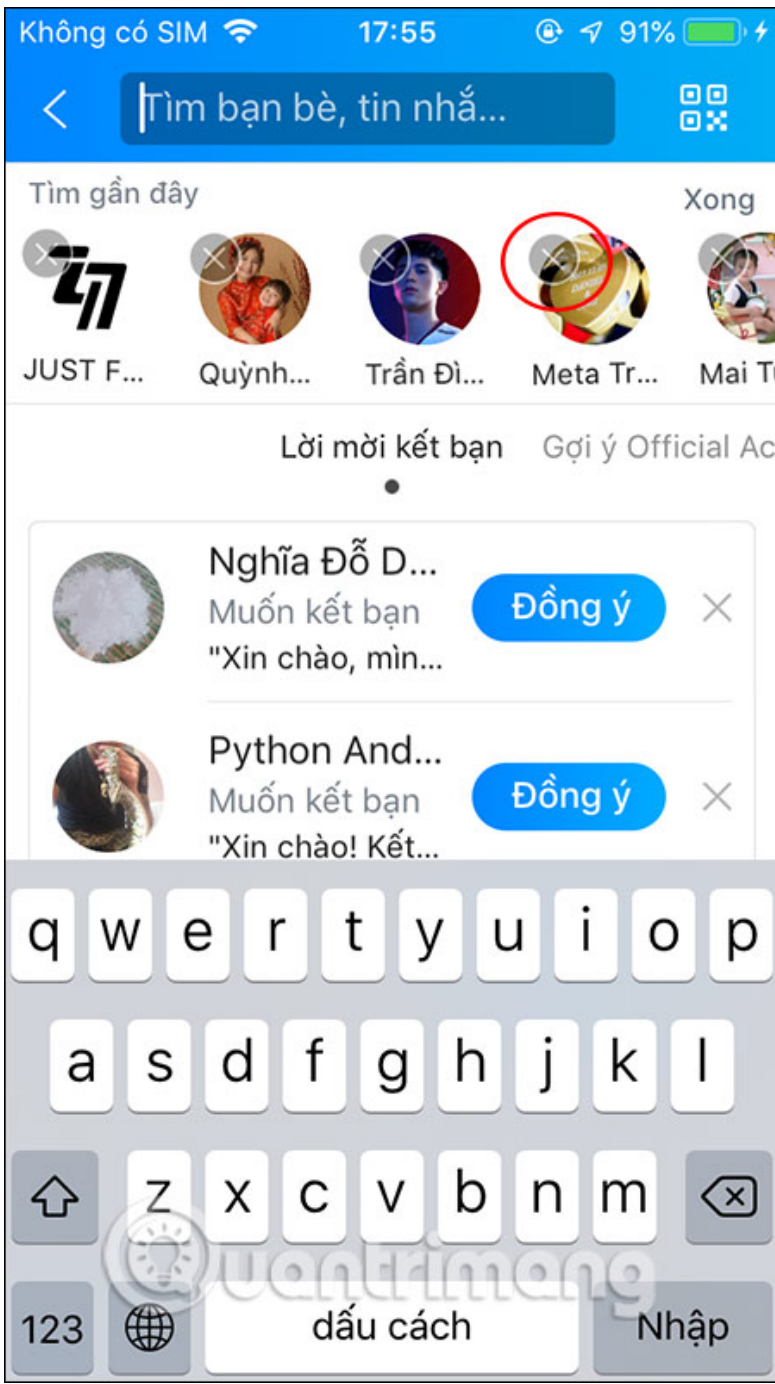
Không có SIM 17:55 91%

Tìm bạn bè, tin nhắ...

Tìm gần đây

Xong

JUST F...

Quỳnh...

Trần Đì...

Meta Tr...

Mai T

Lời mời kết bạn

Gợi ý Official Ac

Nghĩa Đỗ D...

Muốn kết bạn

"Xin chào, mìn...

Đồng ý

Python And...

Muốn kết bạn

"Xin chào! Kết...

Đồng ý

q w e r t y u i o p

a s d f g h j k l

z x c v b n m

123

dấu cách

Nhập

Quantrimang